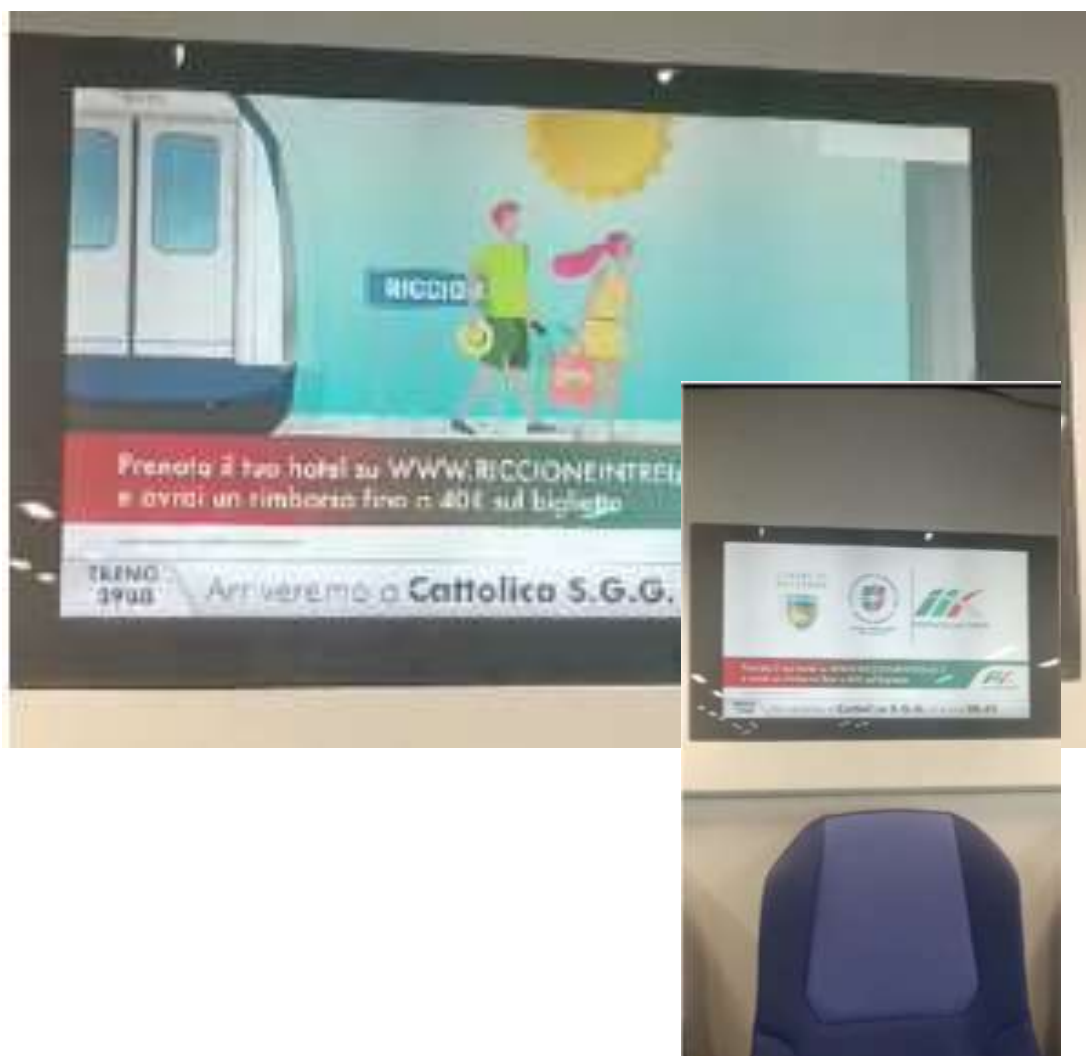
RICCIO

Prenota il tuo hotel su WWW.RICCIONEINTREI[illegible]
e avrai un rimborso fino a 40€ sul biglietto

TRENO 3908

Arriveremo a Cattolica S.G.G.

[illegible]

Prenota il tuo hotel su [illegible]
e avrai un rimborso fino a 40€ sul biglietto

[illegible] Cattolica S.G.G. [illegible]